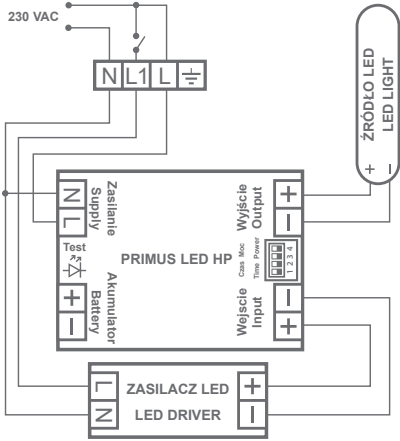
230 VAC

N L1 L ⏚

ŹRÓDŁO LED
LED LIGHT

+ –

N L

Zasilanie
Supply

Test

+ –

Akumulator
Battery

PRIMUS LED HP

Wyjście
Output

+ –

Czas Moc
Time Power
1 2 3 4

Wejście
Input

– +

L N

ZASILACZ LED
LED DRIVER

+ –